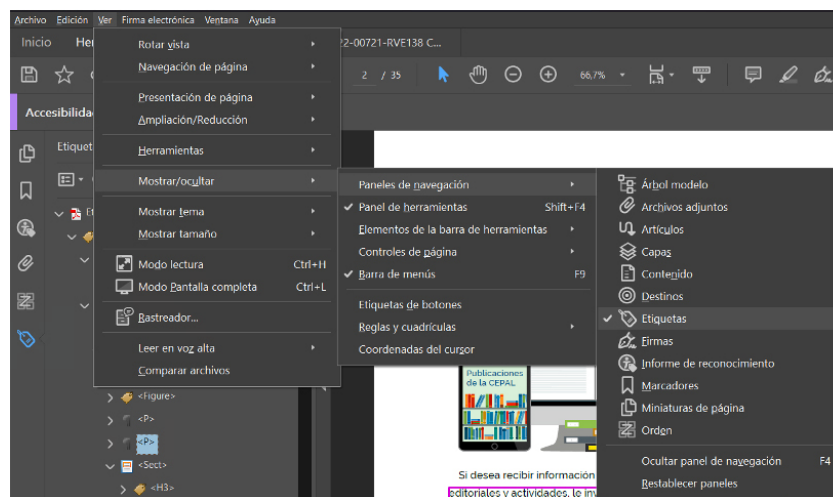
Archivo Edición Ver Firma electrónica Ventana Ayuda

Inicio Her

2-00721-RVE138 C...

2 / 35

66,7%

Accesibilidad

Etiqueta

Rotar vista
Navegación de página
Presentación de página
Ampliación/Reducción
Herramientas
Mostrar/ocultar
Mostrar tema
Mostrar tamaño
Modo lectura Ctrl+H
Modo Pantalla completa Ctrl+L
Rastreador...
Leer en voz alta
Comparar archivos

Paneles de navegación
Panel de herramientas Shift+F4
Elementos de la barra de herramientas
Controles de página
Barra de menús F9
Etiquetas de botones
Reglas y cuadrículas
Coordenadas del cursor

Árbol modelo
Archivos adjuntos
Artículos
Capas
Contenido
Destinos
Etiquetas
Firmas
Informe de reconocimiento
Marcadores
Miniaturas de página
Orden
Ocultar panel de navegación F4
Restablecer paneles

Publicaciones de la CEPAL

<Figure>
<P>
<P>
<Sect>
<H3>

Si desea recibir información
editoriales y actividades, le inv